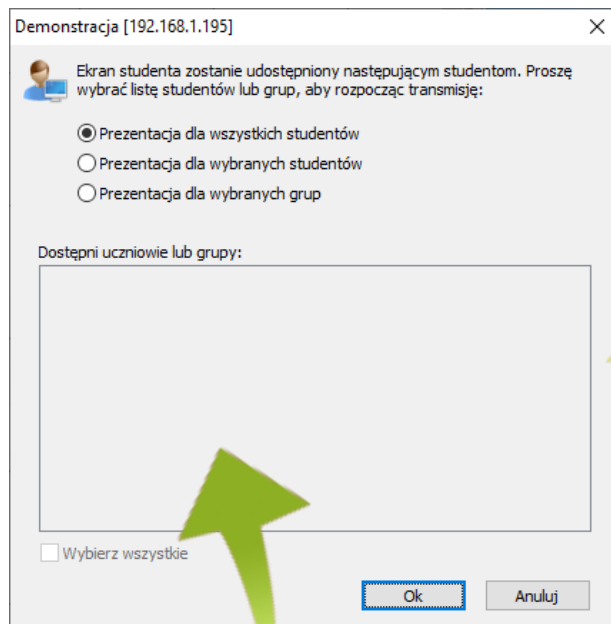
Demonstracja [192.168.1.195]

Ekran studenta zostanie udostępniony następującym studentom. Proszę wybrać listę studentów lub grup, aby rozpocząć transmisję:

Prezentacja dla wszystkich studentów
Prezentacja dla wybranych studentów
Prezentacja dla wybranych grup

Dostępni uczniowie lub grupy:

Wybierz wszystkie

Ok
Anuluj